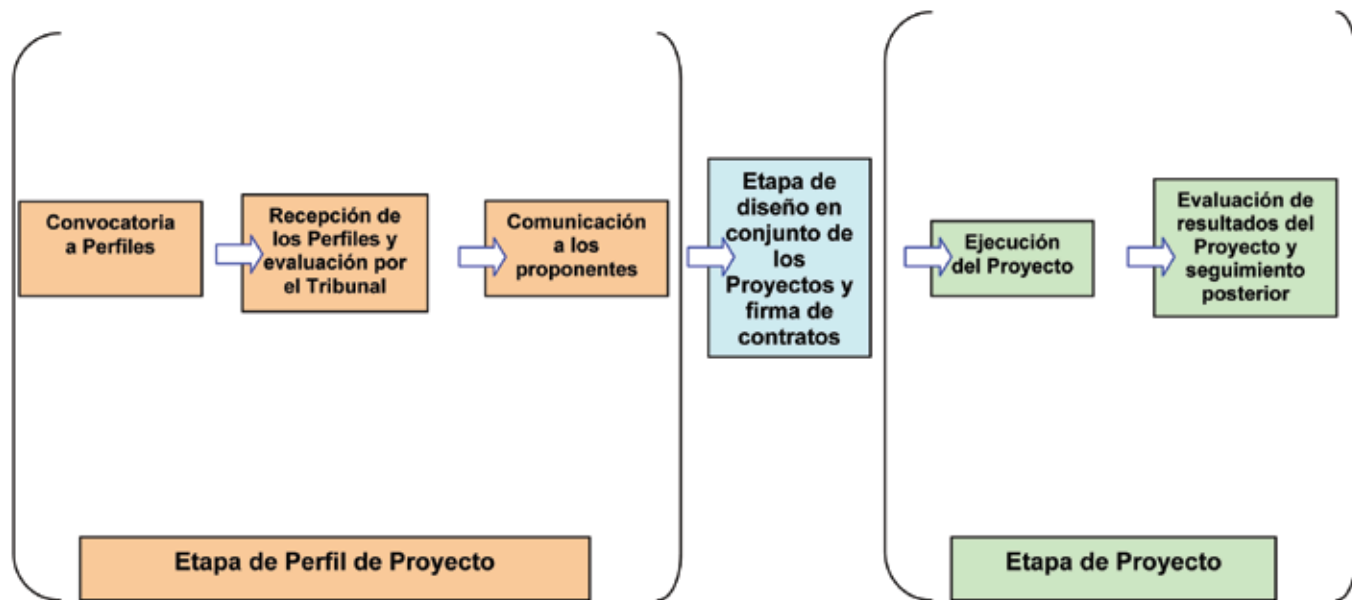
Convocatoria a Perfiles

Recepción de los Perfiles y evaluación por el Tribunal

Comunicación a los proponentes

Etapa de diseño en conjunto de los Proyectos y firma de contratos

Ejecución del Proyecto

Evaluación de resultados del Proyecto y seguimiento posterior

Etapa de Perfil de Proyecto

Etapa de Proyecto